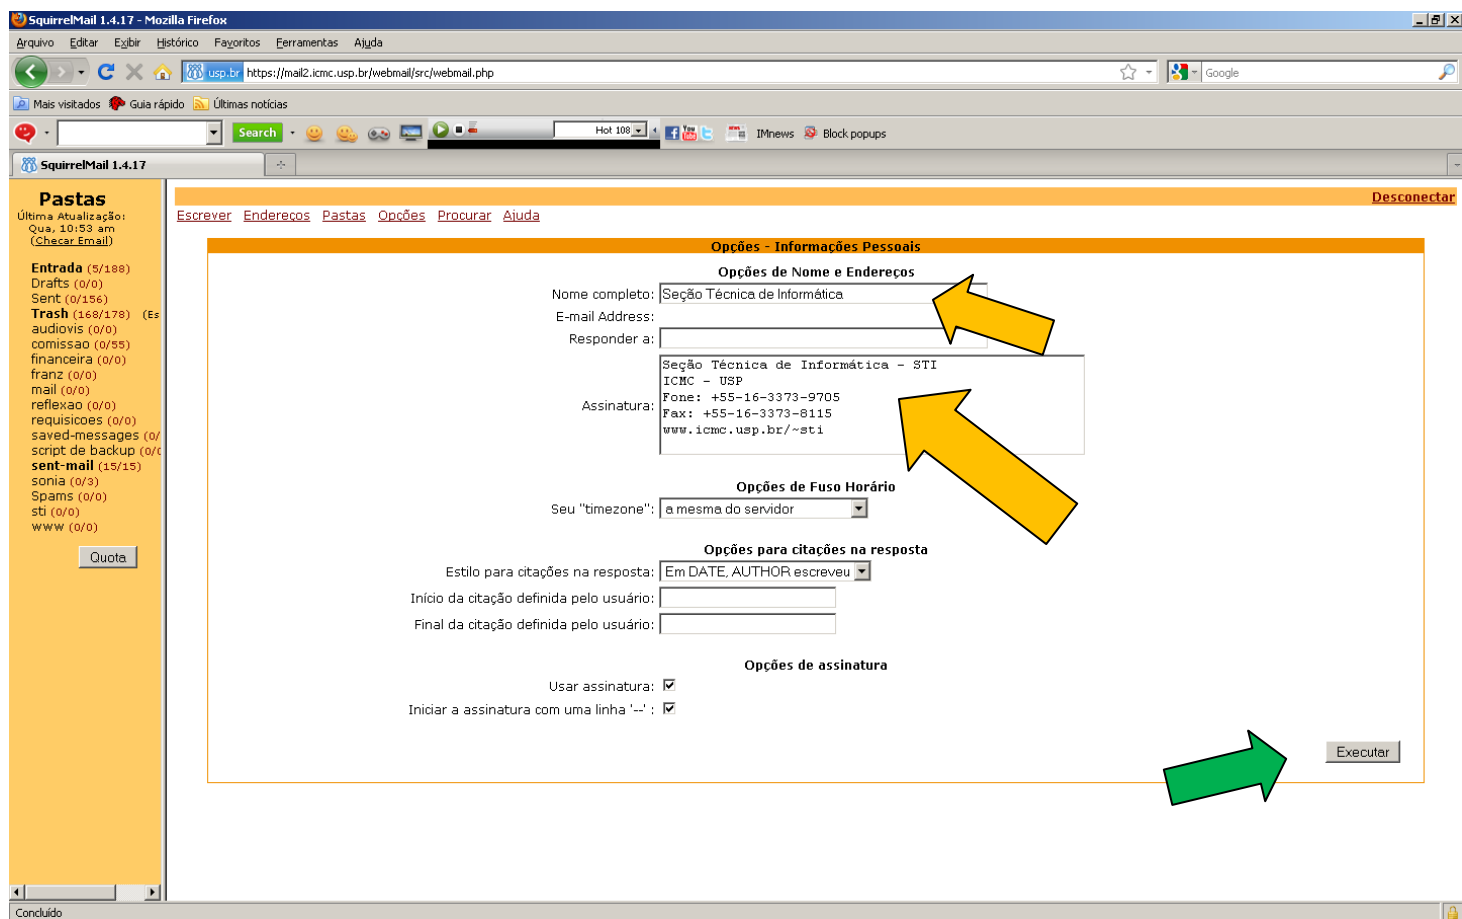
SquirrelMail 1.4.17 - Mozilla Firefox

Arquivo Editar Exibir Histórico Favoritos Ferramentas Ajuda

usp.br https://mail2.icmc.usp.br/webmail/src/webmail.php

Google

Mais visitados Guia rápido Últimas notícias

Search

Hot 108

IMnews Block popups

SquirrelMail 1.4.17

Pastas
Última Atualização: Qua, 10:53 am
(Checar Email)

Entrada (5/188)
Drafts (0/0)
Sent (0/156)
Trash (168/178) (Es
audiovis (0/0)
comissao (0/55)
financeira (0/0)
franz (0/0)
mail (0/0)
reflexao (0/0)
requisicoes (0/0)
saved-messages (0/
script de backup (0/0
sent-mail (15/15)
sonia (0/3)
Spams (0/0)
sti (0/0)
www (0/0)

Quota

Desconectar

Escrever Endereços Pastas Opções Procurar Ajuda

Opções - Informações Pessoais

Opções de Nome e Endereços

Nome completo: Seção Técnica de Informática
E-mail Address:
Responder a:
Assinatura: Seção Técnica de Informática - STI
ICMC - USP
Fone: +55-16-3373-9705
Fax: +55-16-3373-8115
www.icmc.usp.br/~sti

Opções de Fuso Horário

Seu "timezone": a mesma do servidor

Opções para citações na resposta

Estilo para citações na resposta: Em DATE, AUTHOR escreveu
Início da citação definida pelo usuário:
Final da citação definida pelo usuário:

Opções de assinatura

Usar assinatura:
Iniciar a assinatura com uma linha '--' :

Executar

Concluído